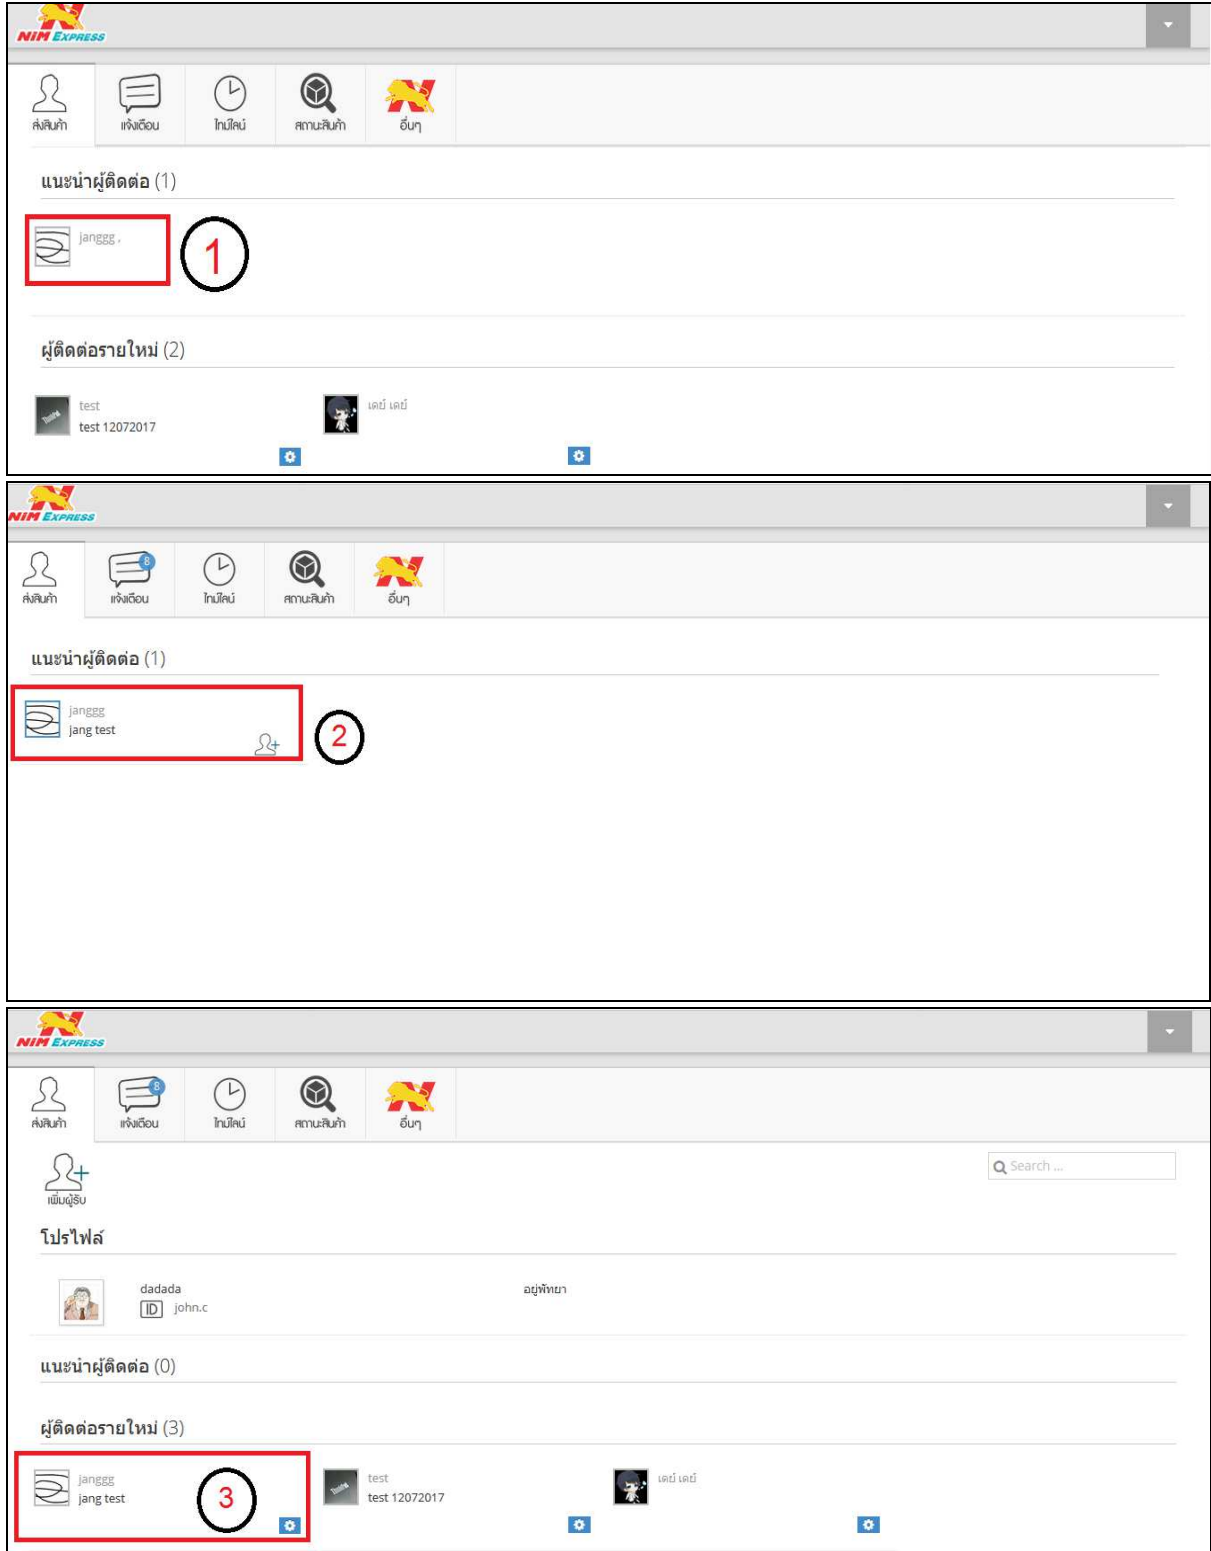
NIM EXPRESS

ส่งสินค้า | แจ้งเตือน | ไทม์ไลน์ | สถานะสินค้า | อื่นๆ

แนะนำผู้ติดต่อ (1)

janggg ,

1

ผู้ติดต่อรายใหม่ (2)

test
test 12072017

เดย์ เดย์

NIM EXPRESS

ส่งสินค้า | 8 แจ้งเตือน | ไทม์ไลน์ | สถานะสินค้า | อื่นๆ

แนะนำผู้ติดต่อ (1)

janggg
jang test

2

NIM EXPRESS

ส่งสินค้า | 8 แจ้งเตือน | ไทม์ไลน์ | สถานะสินค้า | อื่นๆ

เพิ่มผู้รับ

Search ...

โปรไฟล์

dadada
ID john.c

อยู่พัทยา

แนะนำผู้ติดต่อ (0)

ผู้ติดต่อรายใหม่ (3)

janggg
jang test

3

test
test 12072017

เดย์ เดย์